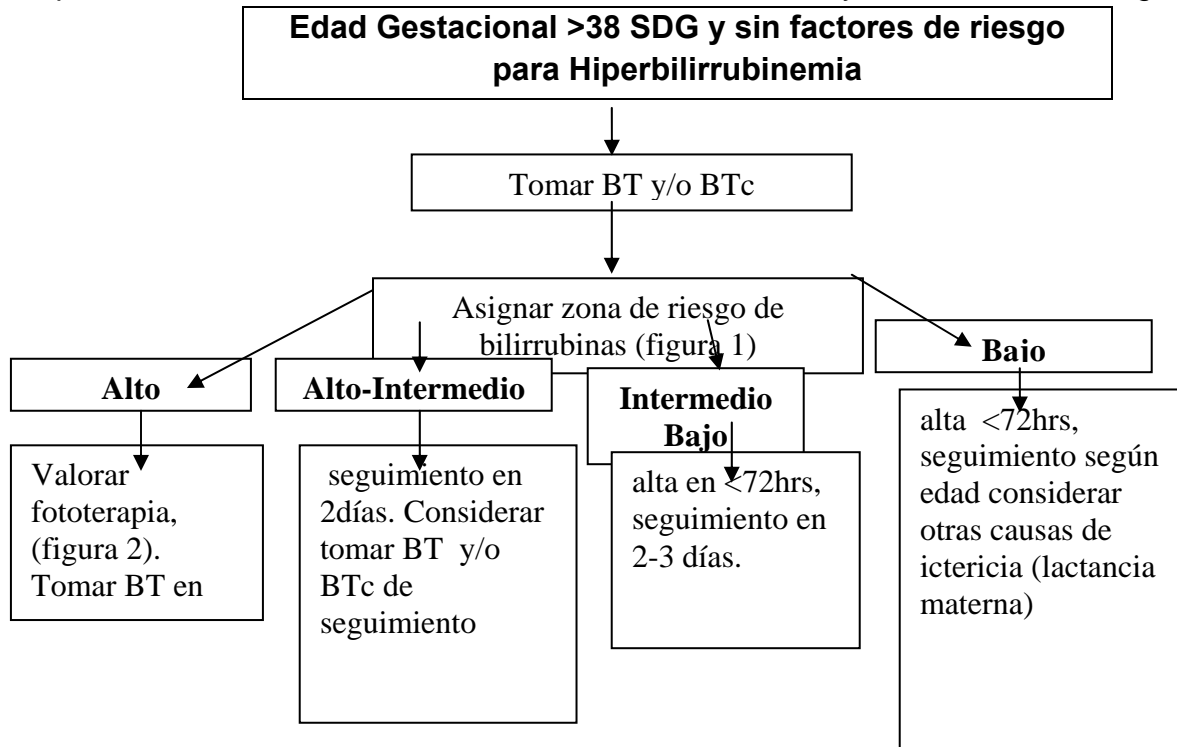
Edad Gestacional >38 SDG y sin factores de riesgo para Hiperbilirrubinemia

Tomar BT y/o BTc

Asignar zona de riesgo de bilirrubinas (figura 1)

Alto

Valorar fototerapia, (figura 2). Tomar BT en

Alto-Intermedio

seguimiento en 2días. Considerar tomar BT y/o BTc de seguimiento

Intermedio Bajo

alta en <72hrs, seguimiento en 2-3 días.

Bajo

alta <72hrs, seguimiento según edad considerar otras causas de ictericia (lactancia materna)